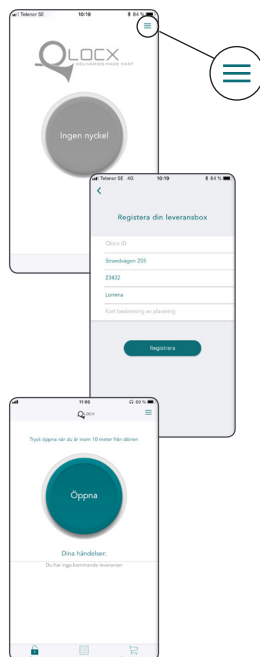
Telenor SE 10:19 84 %

QLOCX
DELIVERIES MADE SMART

Ingen nyckel

Telenor SE 4G 10:19 84 %

Registera din leveransbox

Qlocx ID

Strandvägen 255

23432

Lomma

Kort beskrivning av placering

Registrera

11:05 60 %

QLOCX

Tryck öppna när du är inom 10 meter från dörren

Öppna

Dina händelser:

Du har inga kommande leveranser